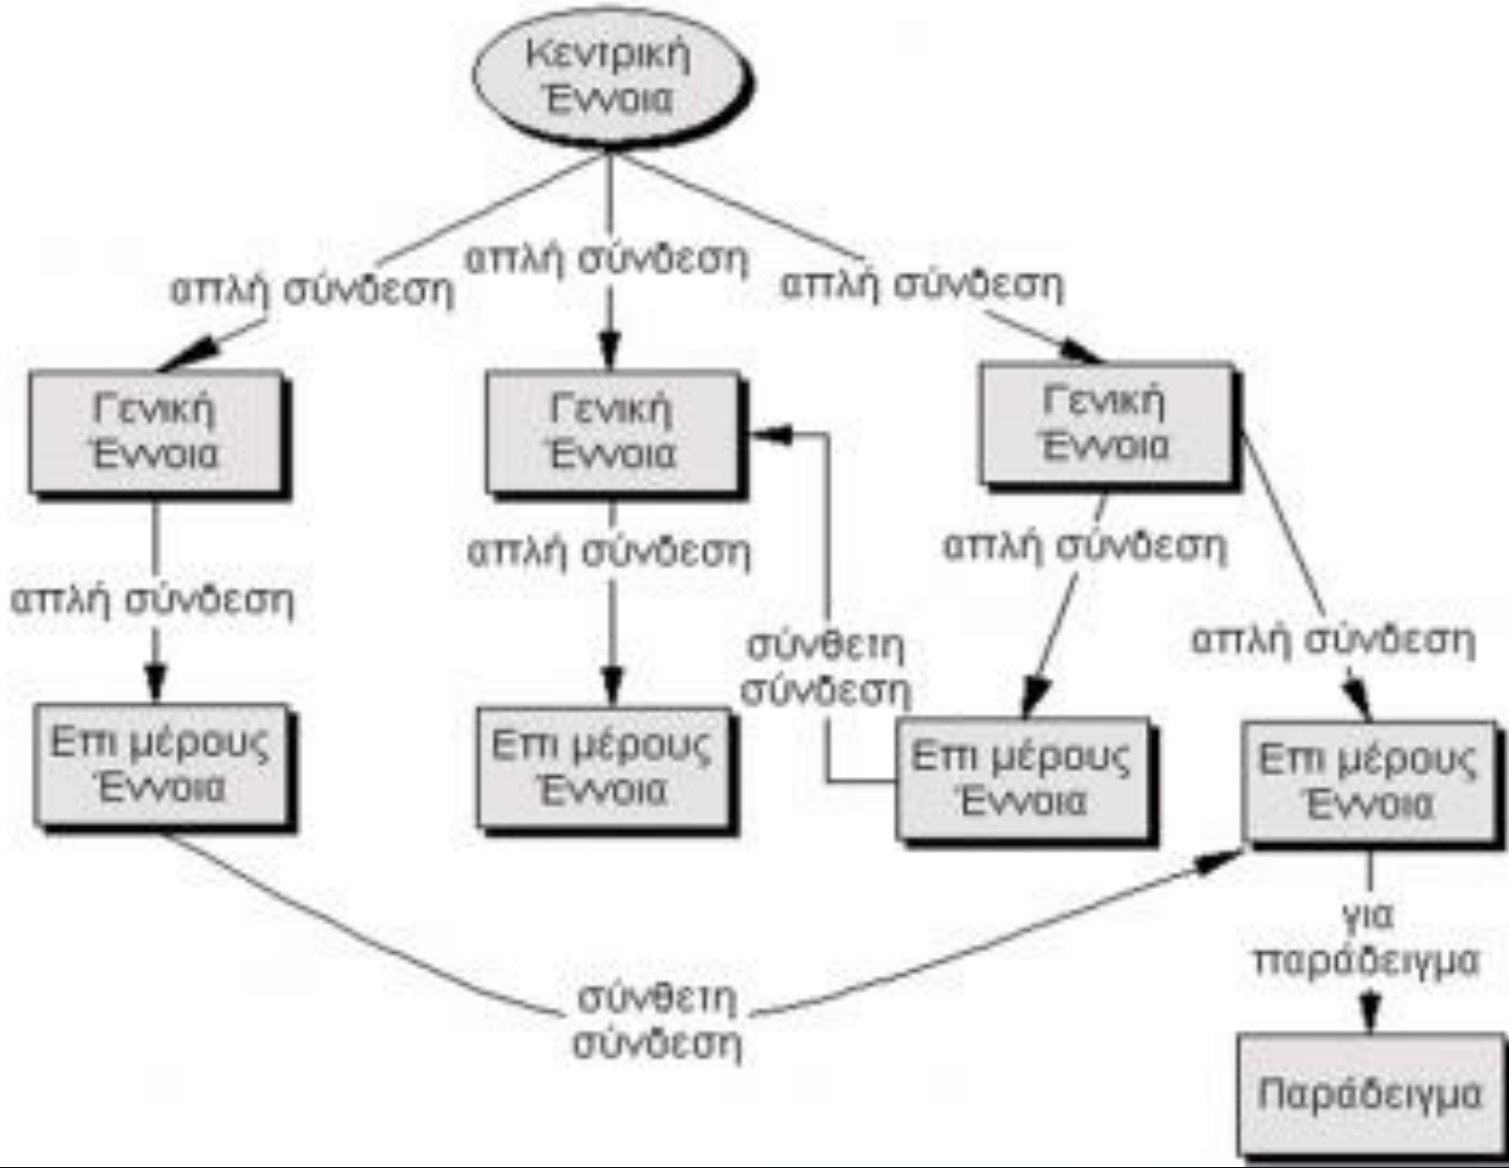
Κεντρική Έννοια

απλή σύνδεση

απλή σύνδεση

απλή σύνδεση

Γενική Έννοια

Γενική Έννοια

Γενική Έννοια

απλή σύνδεση

απλή σύνδεση

απλή σύνδεση

σύνθετη σύνδεση

απλή σύνδεση

Επι μέρους Έννοια

Επι μέρους Έννοια

Επι μέρους Έννοια

Επι μέρους Έννοια

για παράδειγμα

σύνθετη σύνδεση

Παράδειγμα